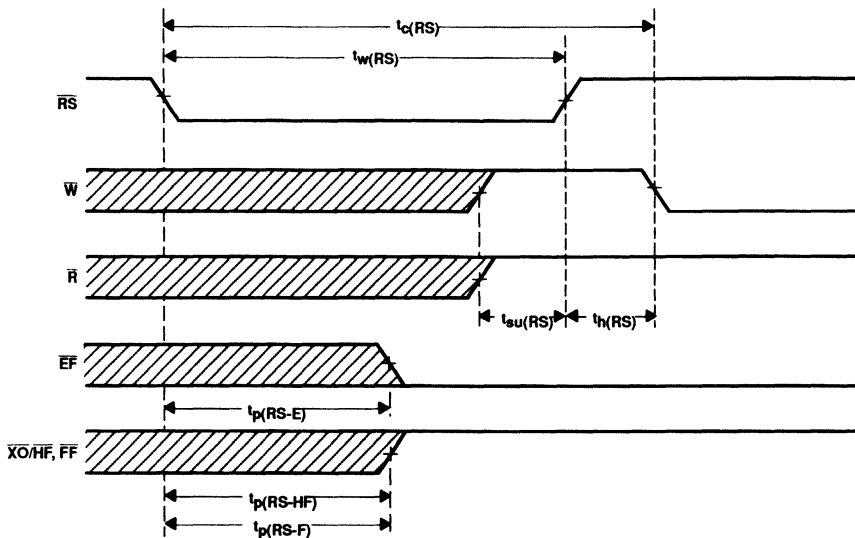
$t_{c(RS)}$

$t_{w(RS)}$

$\overline{RS}$

$\overline{W}$

$\overline{R}$

$t_{su(RS)}$ $t_{h(RS)}$

$\overline{EF}$

$t_{p(RS-E)}$

$\overline{XO}/\overline{HF}$, $\overline{FF}$

$t_{p(RS-HF)}$

$t_{p(RS-F)}$